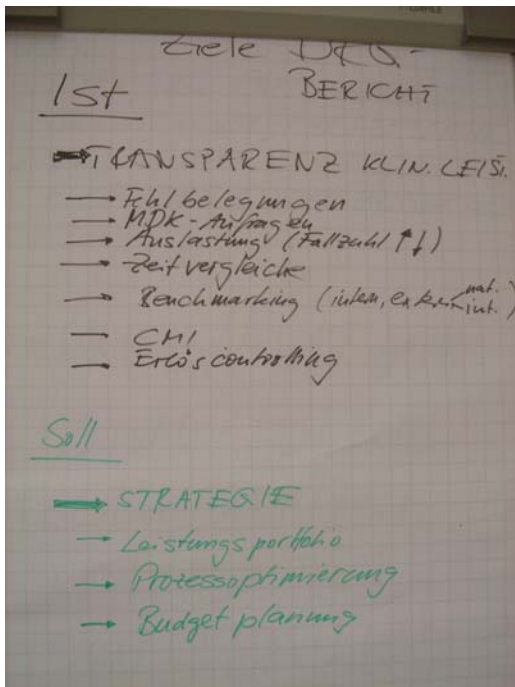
Ziele DRG-
BERICHT

Ist

TRANSPARENZ KLIN. LEISt.

Fehlbelegungen
MDK-Anfragen
Auslastung (Fallzahl ↑↓)
Zeitvergleiche
Benchmarking (intern, extern nat. int.)
CMI
Erlöscontrolling

Soll

STRATEGIE
Leistungsportfolio
Prozessoptimierung
Budgetplanung